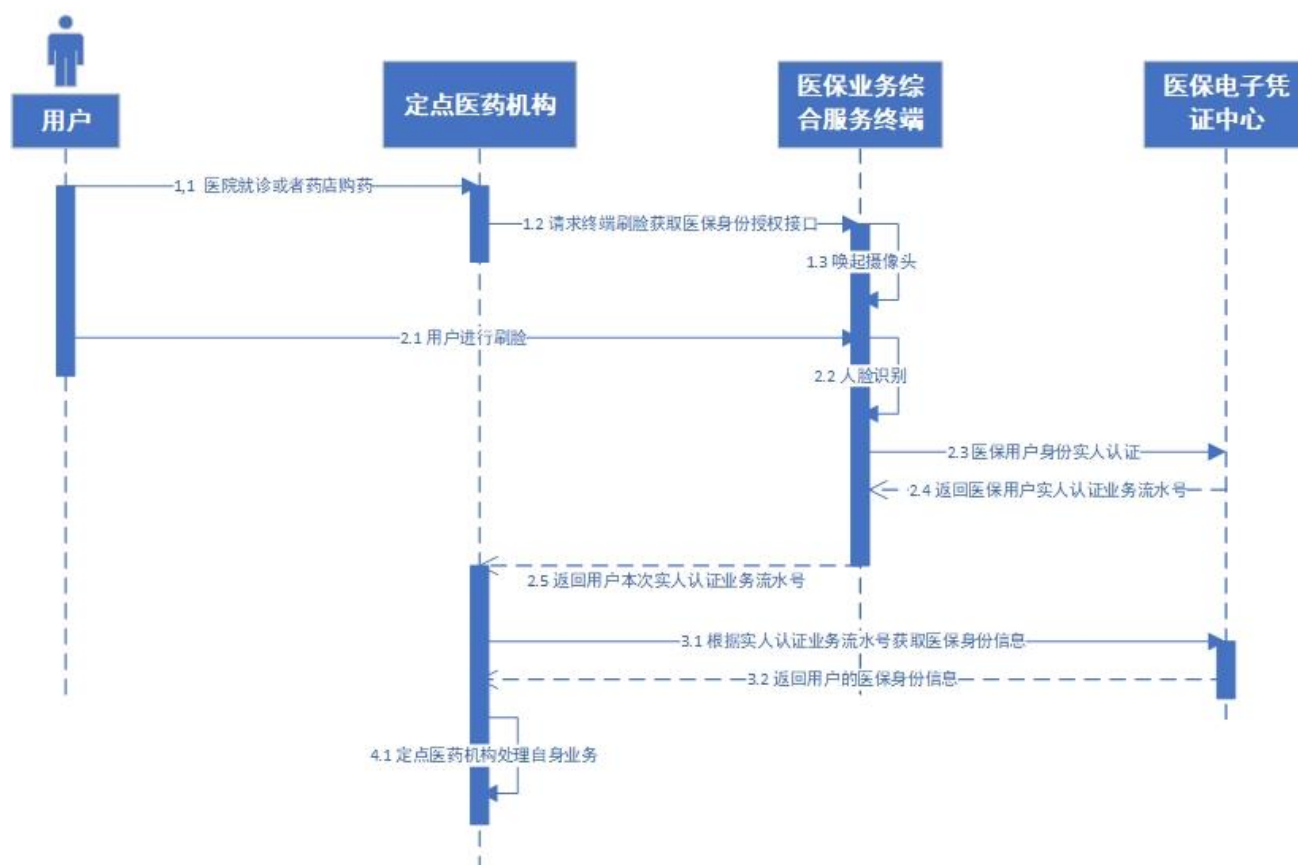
用户

定点医药机构

医保业务综合服务终端

医保电子凭证中心

1,1 医院就诊或者药店购药

1.2 请求终端刷脸获取医保身份授权接口

1.3 唤起摄像头

2.1 用户进行刷脸

2.2 人脸识别

2.3 医保用户身份实人认证

2.4 返回医保用户实人认证业务流水号

2.5 返回用户本次实人认证业务流水号

3.1 根据实人认证业务流水号获取医保身份信息

3.2 返回用户的医保身份信息

4.1 定点医药机构处理自身业务